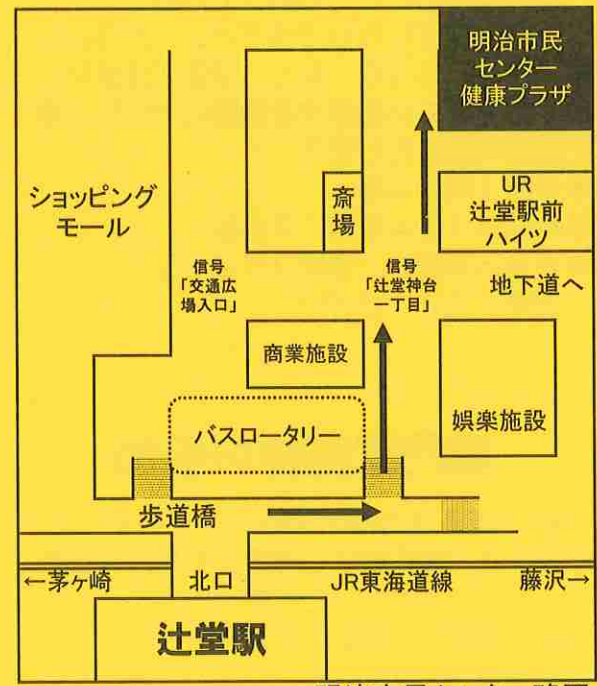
明治市民
センター
健康プラザ

ショッピング
モール

斎
場

UR
辻堂駅前
ハイツ

信号
「交通広
場入口」

信号
「辻堂神台
一丁目」

地下道へ

商業施設

バスロータリー

娯楽施設

歩道橋

←茅ヶ崎

北口

JR東海道線

藤沢→

辻堂駅

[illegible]